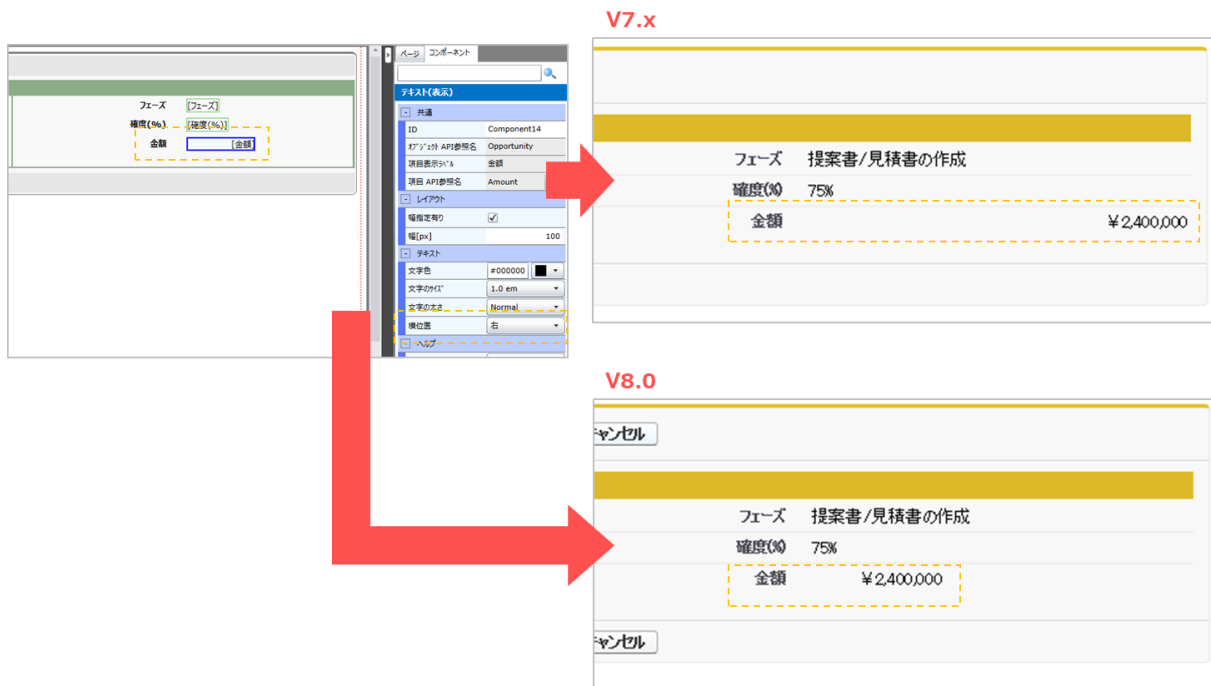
V7.x

フェーズ [フェーズ]
確度(%) [確度(%)]
金額 [金額]

ページ コンポーネント

テキスト(表示)

- 共通

| ID | Component14 |
|---|---|
| ｵﾌﾞｼﾞｪｸﾄ API参照名 | Opportunity |
| 項目表示ﾗﾍﾞﾙ | 金額 |
| 項目 API参照名 | Amount |

- レイアウト

| 幅指定有り | ✓ |
|---|---|
| 幅[px] | 100 |

- テキスト

| 文字色 | #000000 |
|---|---|
| 文字のｻｲｽﾞ | 1.0 em |
| 文字の太さ | Normal |
| 横位置 | 右 |

- ヘルプ

フェーズ 提案書/見積書の作成
確度(%) 75%
金額 ￥2,400,000

V8.0

ャンセル

フェーズ 提案書/見積書の作成
確度(%) 75%
金額 ￥2,400,000

ャンセル